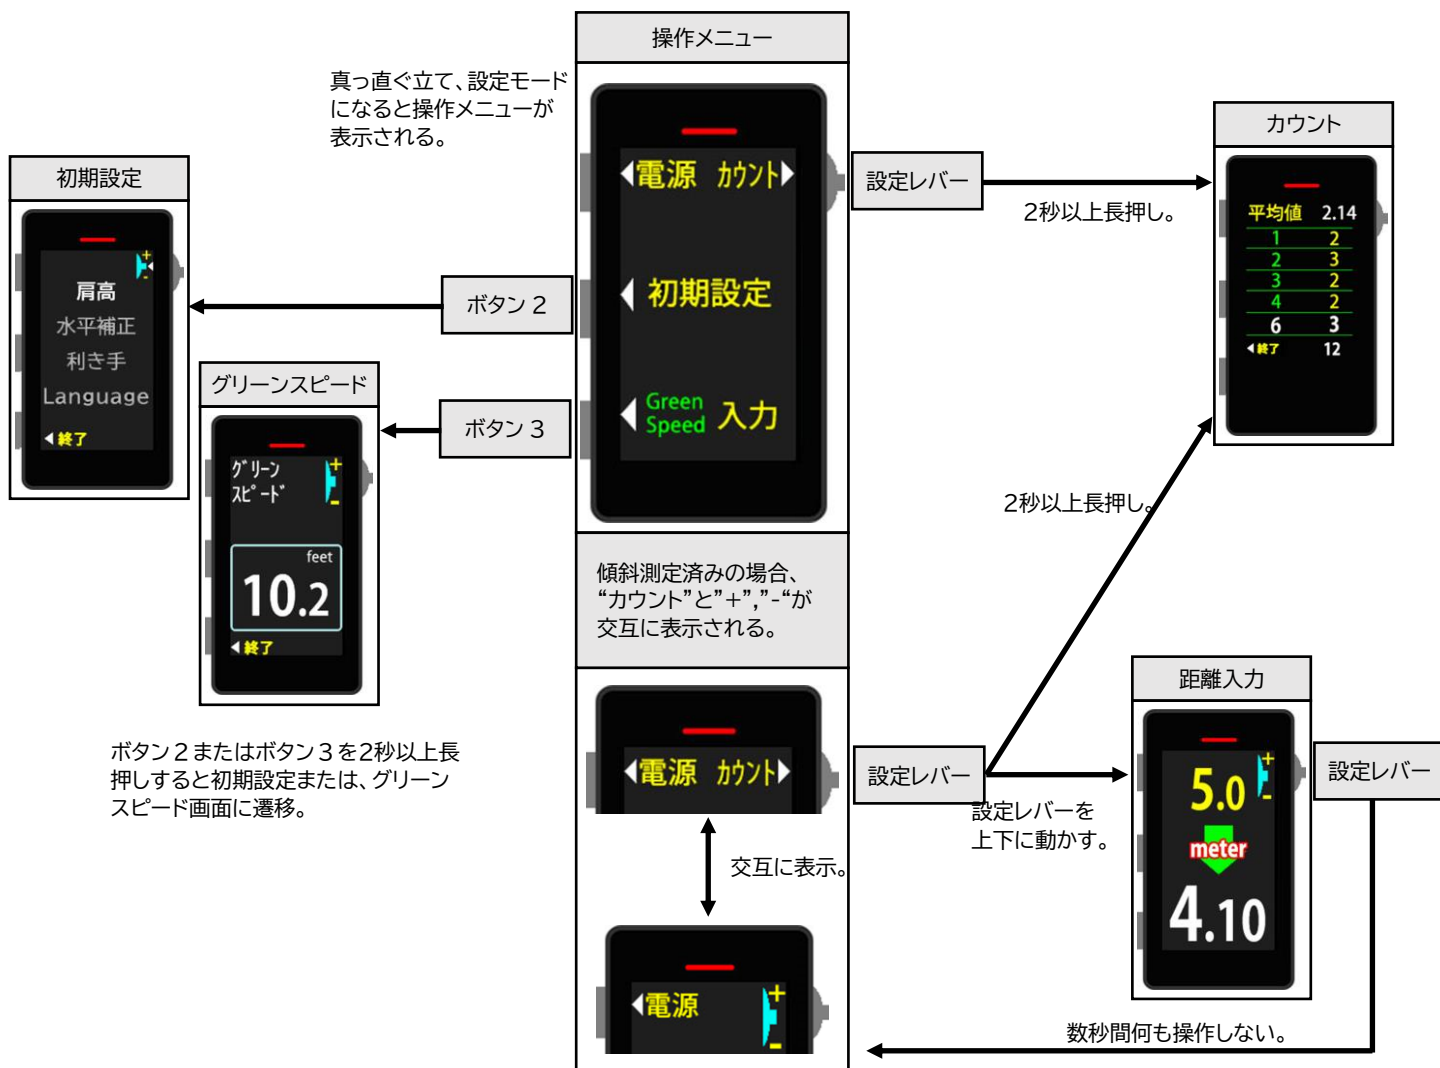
操作メニュー

真っ直ぐ立て、設定モードになると操作メニューが表示される。

電源　カウント

初期設定

Green Speed　入力

初期設定

肩高
水平補正
利き手
Language
終了

ボタン２

グリーンスピード

ボタン３

グ゛リーン
スピ゜ート゛
feet
10.2
終了

ボタン２またはボタン３を2秒以上長押しすると初期設定または、グリーンスピード画面に遷移。

設定レバー

2秒以上長押し。

カウント

| 平均値 | 2.14 |
|---|---|
| 1 | 2 |
| 2 | 3 |
| 3 | 2 |
| 4 | 2 |
| 6 | 3 |
| 終了 | 12 |

2秒以上長押し。

傾斜測定済みの場合、“カウント”と”+”,”-“が交互に表示される。

電源　カウント

交互に表示。

電源

距離入力

設定レバー

設定レバーを上下に動かす。

5.0
meter
4.10

設定レバー

数秒間何も操作しない。